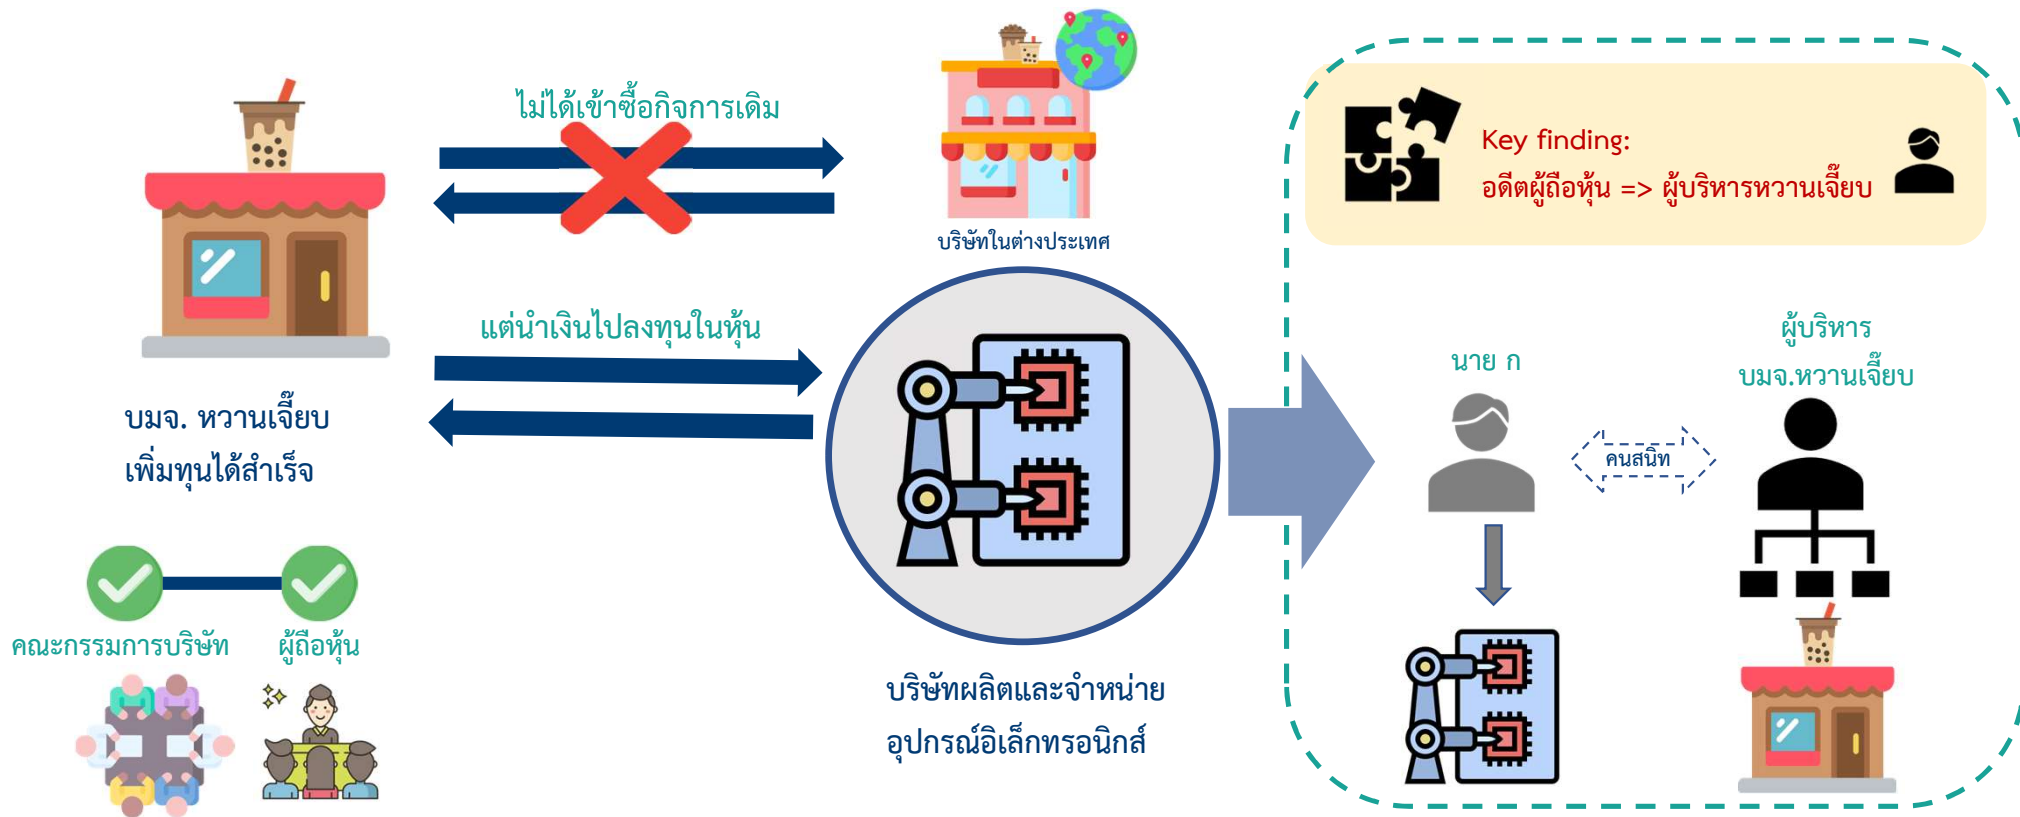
ไม่ได้เข้าซื้อกิจการเดิม

บริษัทในต่างประเทศ

Key finding:
อดีตผู้ถือหุ้น => ผู้บริหารหวานเจี๊ยบ

แต่นำเงินไปลงทุนในหุ้น

บมจ. หวานเจี๊ยบ
เพิ่มทุนได้สำเร็จ

นาย ก

ผู้บริหาร
บมจ.หวานเจี๊ยบ

คนสนิท

คณะกรรมการบริษัท

ผู้ถือหุ้น

บริษัทผลิตและจำหน่าย
อุปกรณ์อิเล็กทรอนิกส์